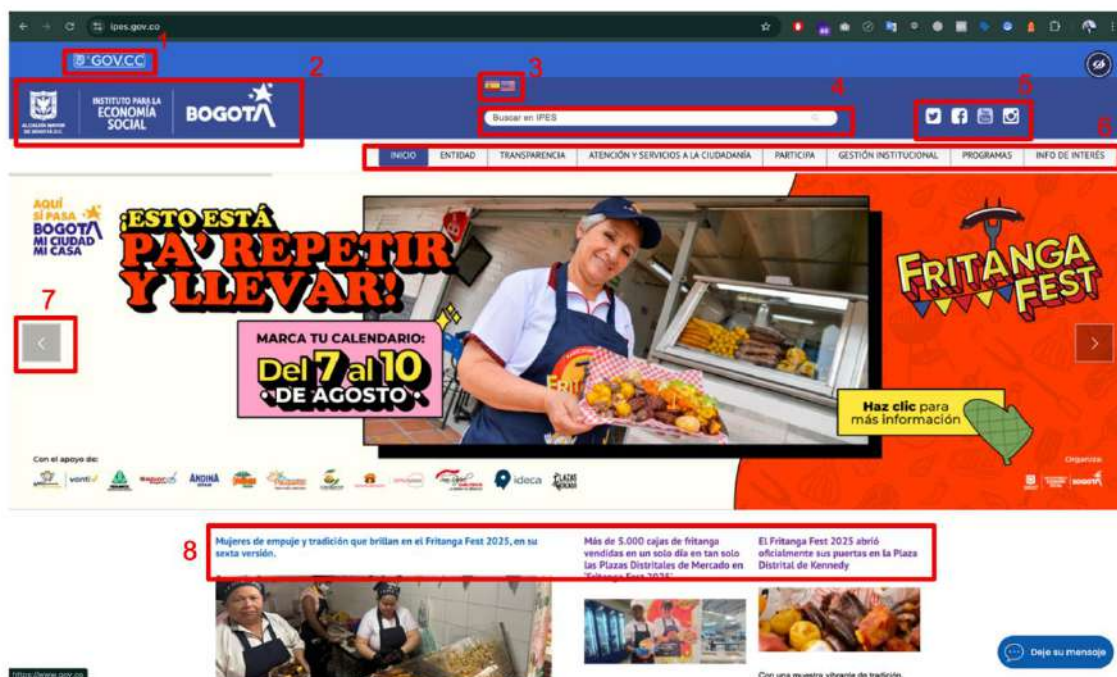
ipes.gov.co

1 GOV.CO

2

ALCALDÍA MAYOR DE BOGOTÁ D.C.

INSTITUTO PARA LA ECONOMÍA SOCIAL

BOGOTÁ

3

4

Buscar en IPES

5

6

INICIO | ENTIDAD | TRANSPARENCIA | ATENCIÓN Y SERVICIOS A LA CIUDADANÍA | PARTICIPA | GESTIÓN INSTITUCIONAL | PROGRAMAS | INFO DE INTERÉS

AQUÍ SÍ PASA BOGOTÁ MI CIUDAD MI CASA

¡ESTO ESTÁ PA' REPETIR Y LLEVAR!

7

MARCA TU CALENDARIO: Del 7 al 10 DE AGOSTO

FRITANGA FEST

Haz clic para más información

Con el apoyo de:

vanti

ANDINA

ideca

Organiza:

BOGOTÁ

8

Mujeres de empuje y tradición que brillan en el Fritanga Fest 2025, en su sexta versión.

Más de 5.000 cajas de fritanga vendidas en un solo día en tan solo las Plazas Distritales de Mercado en 'Fritanga Fest 2025'

El Fritanga Fest 2025 abrió oficialmente sus puertas en la Plaza Distrital de Kennedy

Con una muestra vibrante de tradición

Deje su mensaje

https://www.gov.co